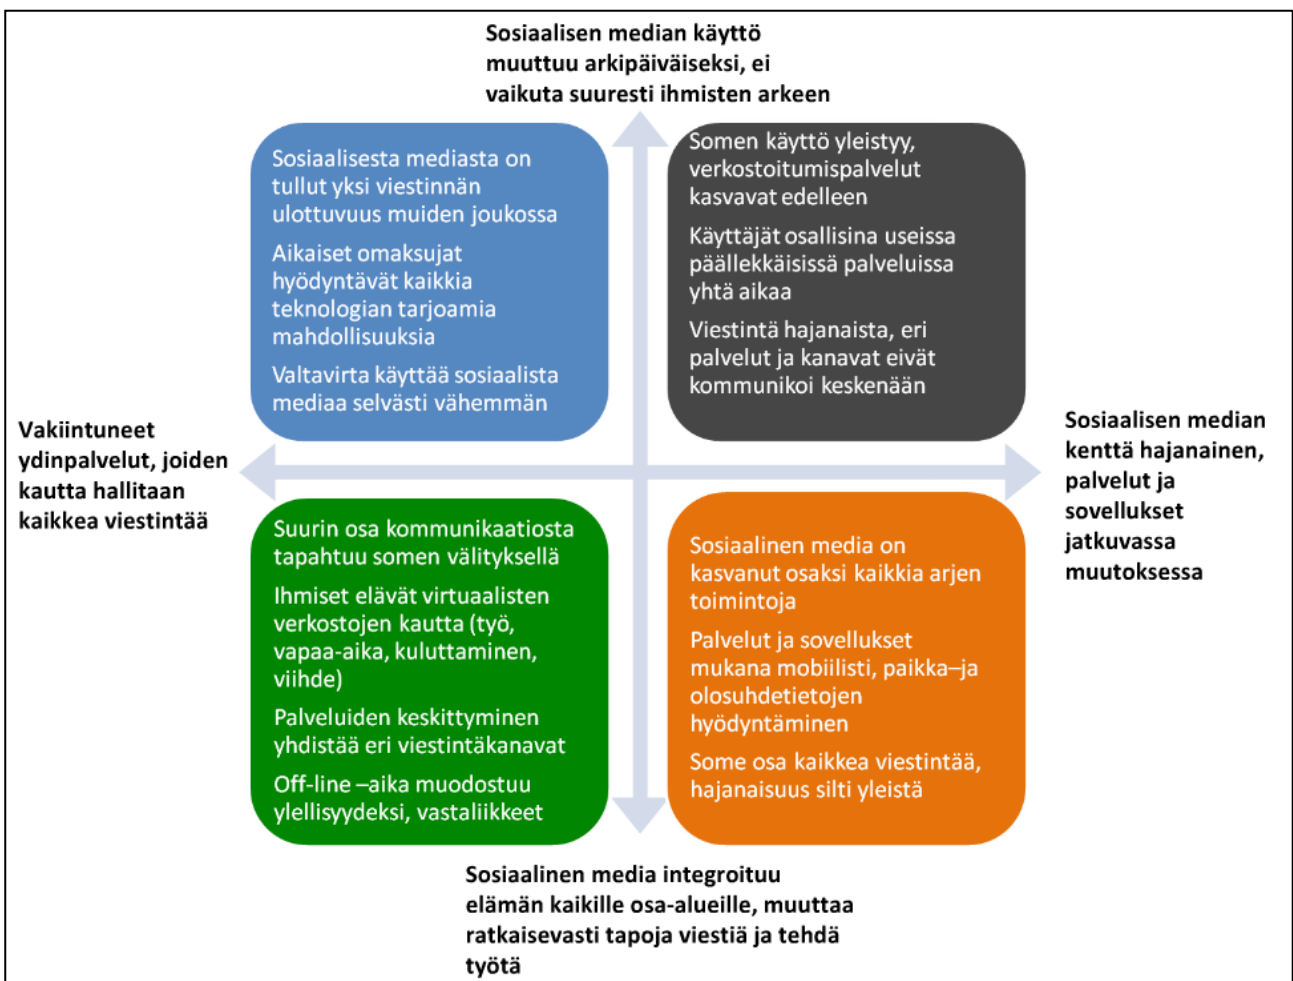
Sosiaalisen median käyttö muuttuu arkipäiväiseksi, ei vaikuta suuresti ihmisten arkeen

Sosiaalisesta mediasta on tullut yksi viestinnän ulottuvuus muiden joukossa

Aikaiset omaksujat hyödyntävät kaikkia teknologian tarjoamia mahdollisuuksia

Valtavirta käyttää sosiaalista mediaa selvästi vähemmän

Somen käyttö yleistyy, verkostoitumispalvelut kasvavat edelleen

Käyttäjät osallisina useissa päällekkäisissä palveluissa yhtä aikaa

Viestintä hajanaista, eri palvelut ja kanavat eivät kommunikoi keskenään

Vakiintuneet ydinpalvelut, joiden kautta hallitaan kaikkea viestintää

Sosiaalisen median kenttä hajanainen, palvelut ja sovellukset jatkuvassa muutoksessa

Suurin osa kommunikaatiosta tapahtuu somen välityksellä

Ihmiset elävät virtuaalisten verkostojen kautta (työ, vapaa-aika, kuluttaminen, viihde)

Palveluiden keskittyminen yhdistää eri viestintäkanavat

Off-line –aika muodostuu ylellisyydeksi, vastaliikkeet

Sosiaalinen media on kasvanut osaksi kaikkia arjen toimintoja

Palvelut ja sovellukset mukana mobiilisti, paikka–ja olosuhdetietojen hyödyntäminen

Some osa kaikkea viestintää, hajanaisuus silti yleistä

Sosiaalinen media integroituu elämän kaikille osa-alueille, muuttaa ratkaisevasti tapoja viestiä ja tehdä työtä